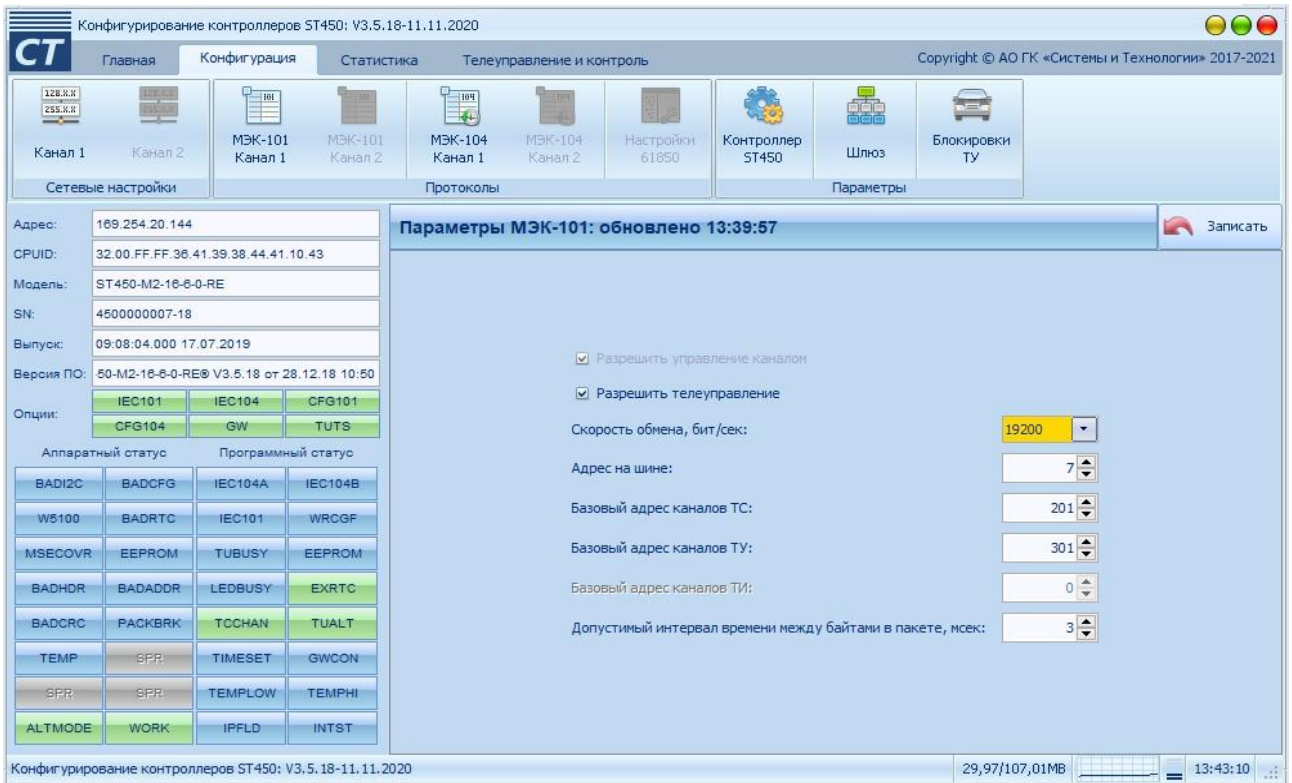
Конфигурирование контроллеров ST450: V3.5.18-11.11.2020

CT

Главная | Конфигурация | Статистика | Телеуправление и контроль

Copyright © АО ГК «Системы и Технологии» 2017-2021

128.X.X
255.X.X
Канал 1

Канал 2

Сетевые настройки

МЭК-101 Канал 1
МЭК-101 Канал 2
МЭК-104 Канал 1
МЭК-104 Канал 2
Настройки 61850

Протоколы

Контроллер ST450
Шлюз
Блокировки ТУ

Параметры

Адрес: 169.254.20.144
CPUID: 32.00.FF.FF.36.41.39.38.44.41.10.43
Модель: ST450-M2-16-6-0-RE
SN: 4500000007-18
Выпуск: 09:08:04.000 17.07.2019
Версия ПО: 50-M2-16-6-0-RE® V3.5.18 от 28.12.18 10:50
Опции:

| IEC101 | IEC104 | CFG101 |
|---|---|---|
| CFG104 | GW | TUTS |

Аппаратный статус | Программный статус

| BADI2C | BADCFG | IEC104A | IEC104B |
|---|---|---|---|
| W5100 | BADRTC | IEC101 | WRCGF |
| MSECOVR | EEPROM | TUBUSY | EEPROM |
| BADHDR | BADADDR | LEDBUSY | EXRTC |
| BADCRC | PACKBRK | TCCHAN | TUALT |
| TEMP | SPR | TIMESET | GWCON |
| SPR | SPR | TEMPLOW | TEMPHI |
| ALTMODE | WORK | IPFLD | INTST |

Параметры МЭК-101: обновлено 13:39:57

Записать

☑ Разрешить управление каналом
☑ Разрешить телеуправление

Скорость обмена, бит/сек: 19200
Адрес на шине: 7
Базовый адрес каналов ТС: 201
Базовый адрес каналов ТУ: 301
Базовый адрес каналов ТИ: 0
Допустимый интервал времени между байтами в пакете, мсек: 3

Конфигурирование контроллеров ST450: V3.5.18-11.11.2020

29,97/107,01MB

13:43:10